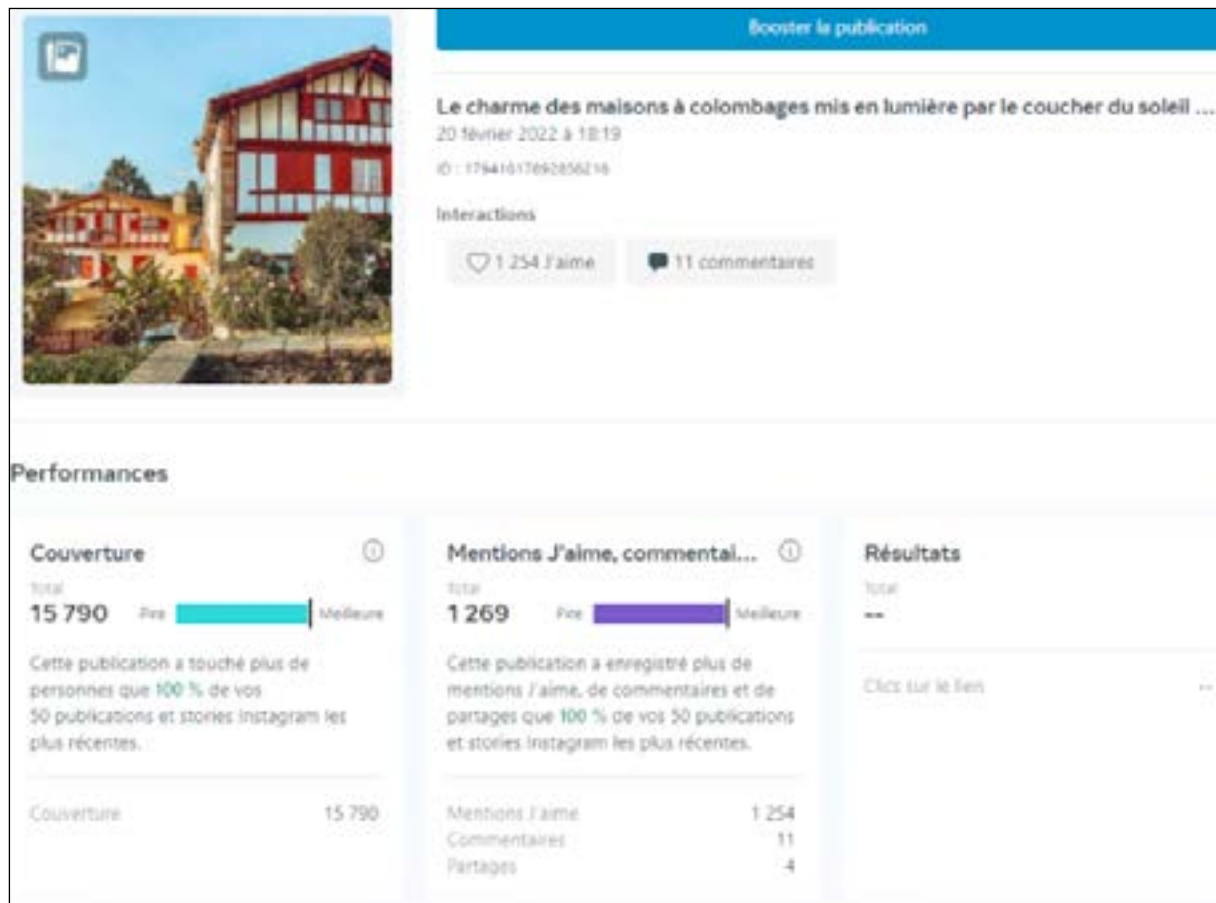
Booster la publication

Le charme des maisons à colombages mis en lumière par le coucher du soleil ...
20 février 2022 à 18:19
ID : 17941017892856216

Interactions

1 254 J'aime

11 commentaires

Performances

Couverture
Total
15 790
Pire
Meilleure
Cette publication a touché plus de personnes que 100 % de vos 50 publications et stories Instagram les plus récentes.

Couverture 15 790

Mentions J'aime, commentai...
Total
1 269
Pire
Meilleure
Cette publication a enregistré plus de mentions J'aime, de commentaires et de partages que 100 % de vos 50 publications et stories Instagram les plus récentes.

| Mentions J'aime | 1 254 |
|---|---|
| Commentaires | 11 |
| Partages | 4 |

Résultats
Total
--

Clics sur le lien --